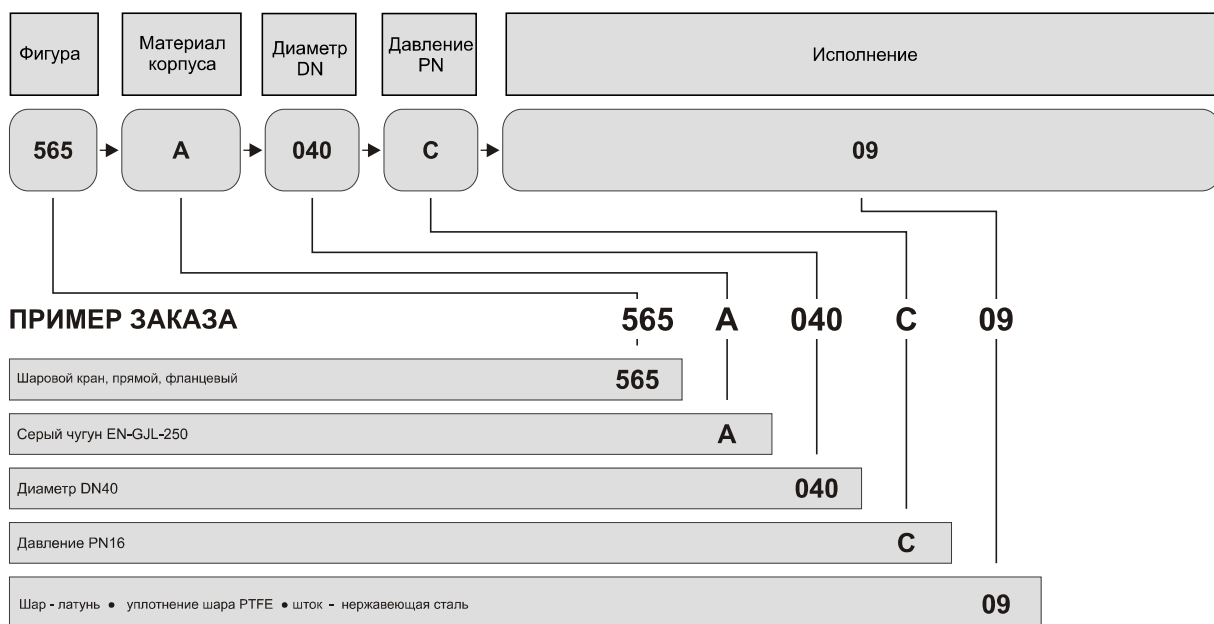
Фигура

Материал корпуса

Диаметр DN

Давление PN

Исполнение

565

A

040

C

09

ПРИМЕР ЗАКАЗА

565 A 040 C 09

Шаровой кран, прямой, фланцевый 565

Серый чугун EN-GJL-250 A

Диаметр DN40 040

Давление PN16 C

Шар - латунь • уплотнение шара PTFE • шток - нержавеющая сталь 09